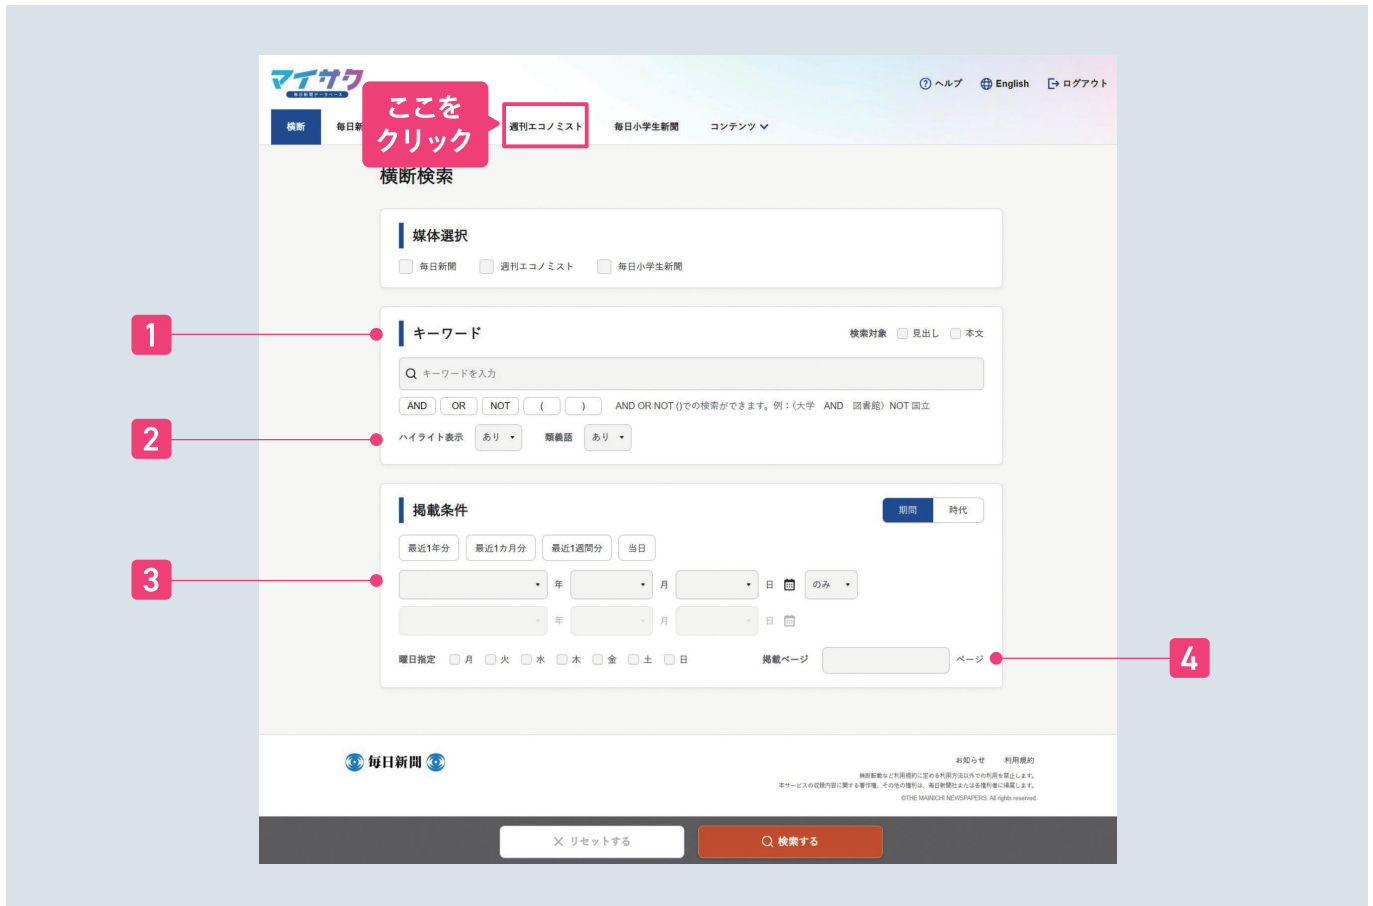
マイサク
毎日新聞データベース

ヘルプ English ログアウト

横断 毎日新 ここをクリック 週刊エコノミスト 毎日小学生新聞 コンテンツ

横断検索

媒体選択
毎日新聞 週刊エコノミスト 毎日小学生新聞

1

キーワード 検索対象 見出し 本文
キーワードを入力
AND OR NOT ( ) AND OR NOT ()での検索ができます。例：(大学 AND 図書館) NOT 国立

2

ハイライト表示 あり 類義語 あり

掲載条件 期間 時代
最近1年分 最近1カ月分 最近1週間分 当日

3

年 月 日 のみ
年 月 日

曜日指定 月 火 水 木 金 土 日 掲載ページ ページ

4

毎日新聞

お知らせ 利用規約
無断転載など利用規約に定める利用方法以外での利用を禁止します。
本サービスの収録内容に関する著作権、その他の権利は、毎日新聞社または各権利者に帰属します。
©THE MAINICHI NEWSPAPERS All rights reserved.

リセットする 検索する